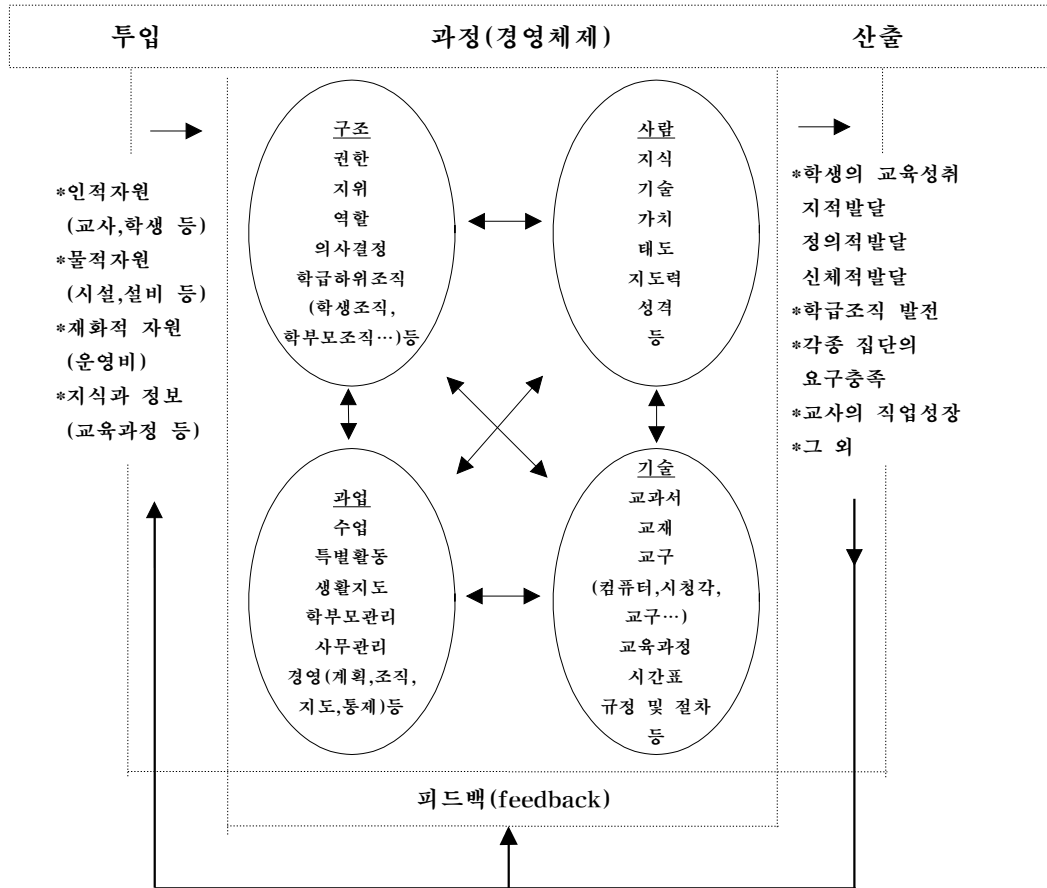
투입

과정(경영체제)

산출

*인적자원
(교사,학생 등)
*물적자원
(시설,설비 등)
*재화적 자원
(운영비)
*지식과 정보
(교육과정 등)

구조
권한
지위
역할
의사결정
학급하위조직
(학생조직,
학부모조직…)등

사람
지식
기술
가치
태도
지도력
성격
등

과업
수업
특별활동
생활지도
학부모관리
사무관리
경영(계획,조직,
지도,통제)등

기술
교과서
교재
교구
(컴퓨터,시청각,
교구…)
교육과정
시간표
규정 및 절차
등

*학생의 교육성취
지적발달
정의적발달
신체적발달
*학급조직 발전
*각종 집단의
요구충족
*교사의 직업성장
*그 외

피드백(feedback)